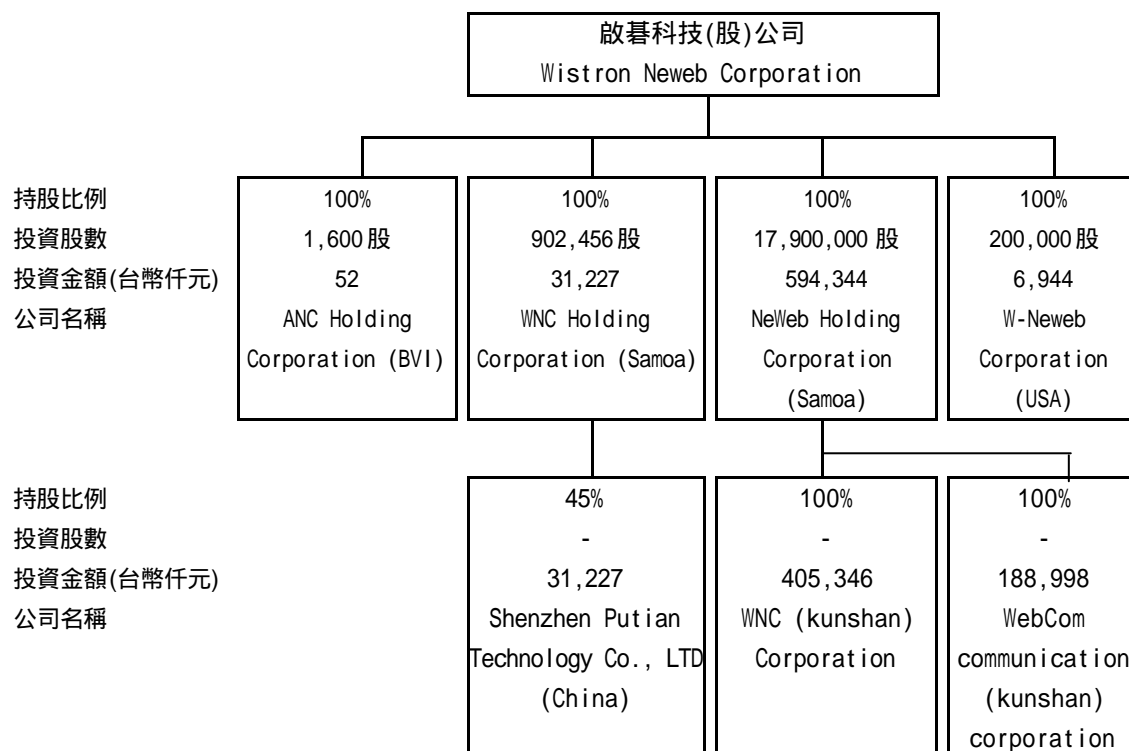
啟碁科技(股)公司
Wistron Neweb Corporation

| | | | | |
|---|---|---|---|---|
| 持股比例 | 100% | 100% | 100% | 100% |
| 投資股數 | 1,600股 | 902,456股 | 17,900,000股 | 200,000股 |
| 投資金額(台幣仟元) | 52 | 31,227 | 594,344 | 6,944 |
| 公司名稱 | ANC Holding Corporation (BVI) | WNC Holding Corporation (Samoa) | NeWeb Holding Corporation (Samoa) | W-Neweb Corporation (USA) |

| | | | |
|---|---|---|---|
| 持股比例 | 45% | 100% | 100% |
| 投資股數 | - | - | - |
| 投資金額(台幣仟元) | 31,227 | 405,346 | 188,998 |
| 公司名稱 | Shenzhen Putian Technology Co., LTD (China) | WNC (kunshan) Corporation | WebCom communication (kunshan) corporation |